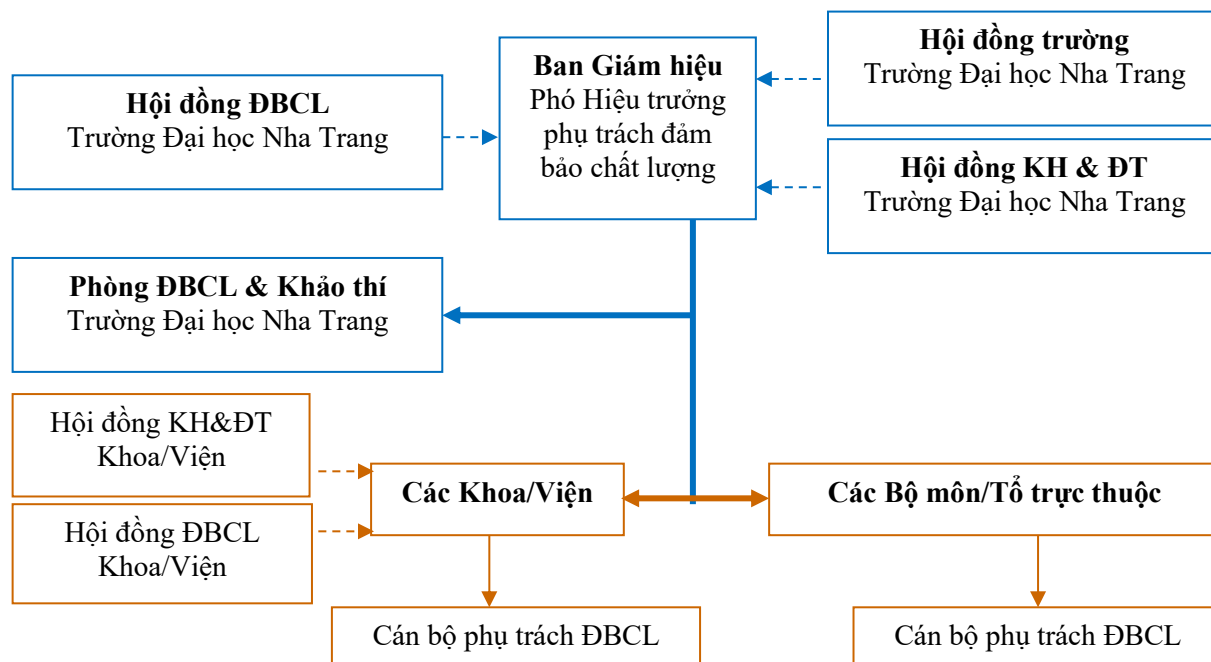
Hội đồng ĐBCL
Trường Đại học Nha Trang

Ban Giám hiệu
Phó Hiệu trưởng phụ trách đảm bảo chất lượng

Hội đồng trường
Trường Đại học Nha Trang

Hội đồng KH & ĐT
Trường Đại học Nha Trang

Phòng ĐBCL & Khảo thí
Trường Đại học Nha Trang

Hội đồng KH&ĐT Khoa/Viện

Hội đồng ĐBCL Khoa/Viện

Các Khoa/Viện

Các Bộ môn/Tổ trực thuộc

Cán bộ phụ trách ĐBCL

Cán bộ phụ trách ĐBCL